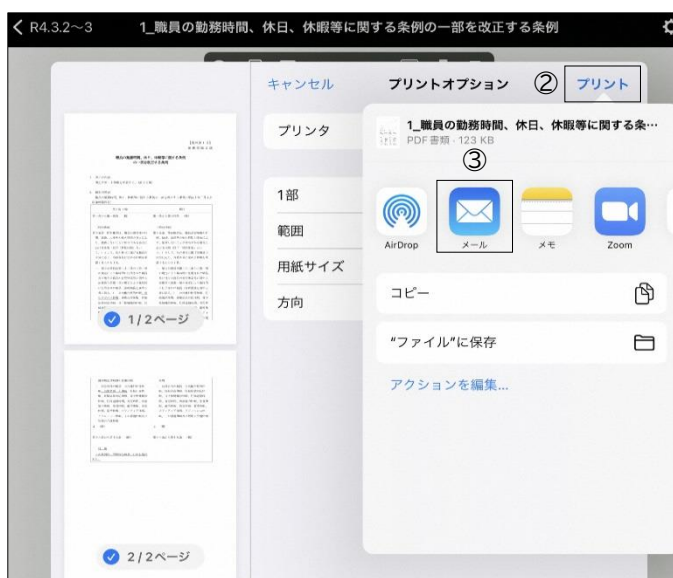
R4.3.2~3 1_職員の勤務時間、休日、休暇等に関する条例の一部を改正する条例

キャンセル プリントオプション ② プリント

プリンタ

1部

範囲

用紙サイズ

方向

1/2ページ

2/2ページ

1_職員の勤務時間、休日、休暇等に関する条…
PDF書類 · 123 KB

③

AirDrop
メール
メモ
Zoom

コピー

"ファイル"に保存

アクションを編集...